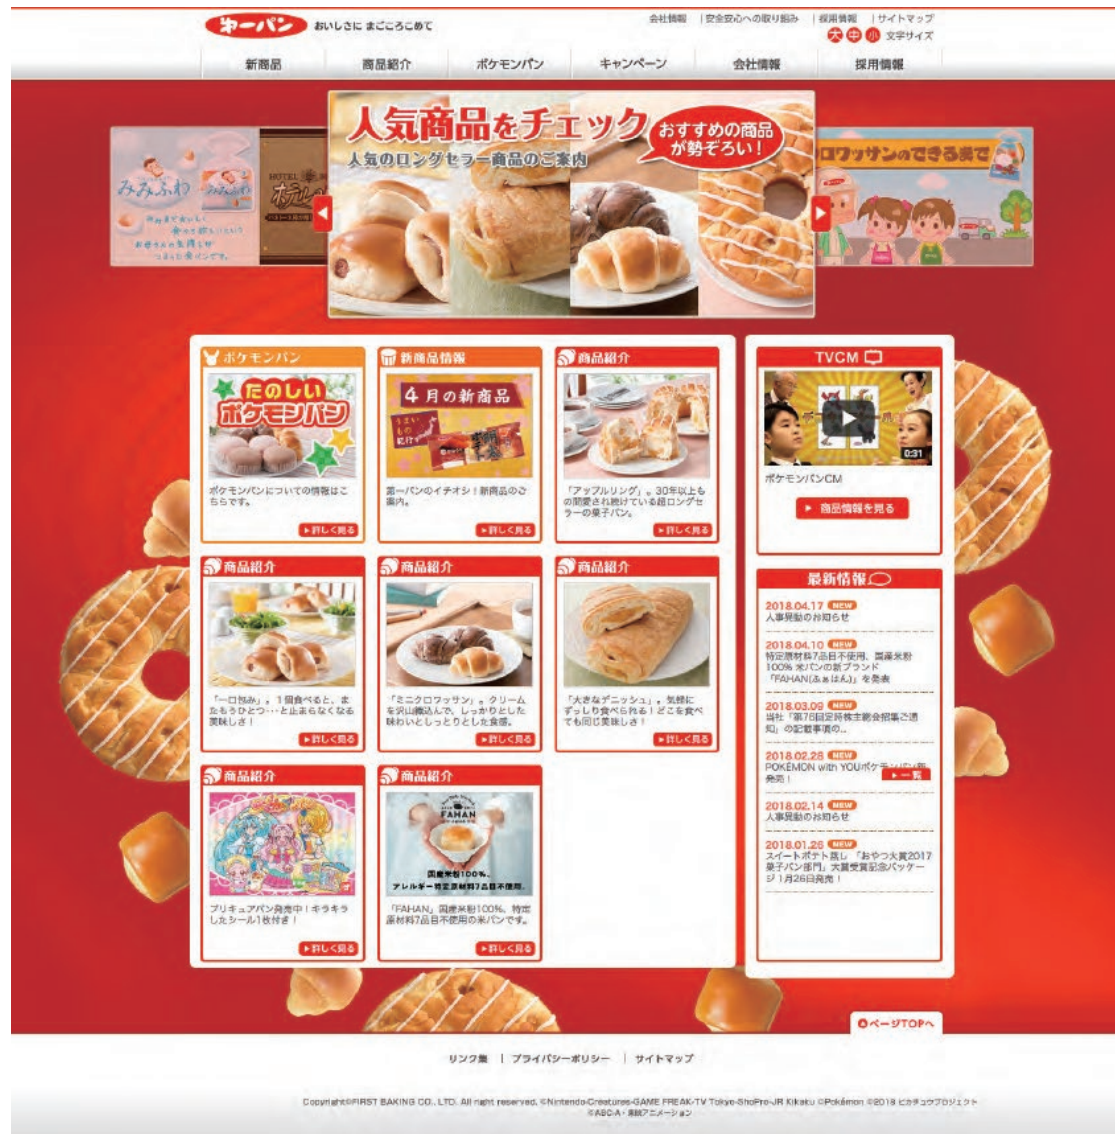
第一パン おいしさに まごころこめて

会社情報 | 安全安心への取り組み | 採用情報 | サイトマップ

大 中 小 文字サイズ

新商品 | 商品紹介 | ポケモンパン | キャンペーン | 会社情報 | 採用情報

みみふわ

ホテル

人気商品をチェック おすすめの商品が勢ぞろい!

人気のロングセラー商品のご案内

クロワッサンのできるまで

ポケモンパン

たのしいポケモンパン

ポケモンパンについての情報はこちらです。

▶詳しく見る

新商品情報

4月の新商品

第一パンのイチオシ!新商品のご案内。

▶詳しく見る

商品紹介

「アップルリング」。30年以上もの間愛され続けている超ロングセラーの菓子パン。

▶詳しく見る

TVCM

0:31

ポケモンパンCM

▶ 商品情報を見る

商品紹介

「一口包み」。1個食べると、またもうひとつ…と止まらなくなる美味しさ!

▶詳しく見る

商品紹介

「ミニクロワッサン」。クリームを沢山織込んで、しっかりとした味わいとしっとりとした食感。

▶詳しく見る

商品紹介

「大きなデニッシュ」。気軽にずっしり食べられる!どこを食べても同じ美味しさ!

▶詳しく見る

最新情報

2018.04.17 NEW
人事異動のお知らせ

2018.04.10 NEW
特定原材料7品目不使用、国産米粉100%米パンの新ブランド「FAHAN(ふぁはん)」を発表

2018.03.09 NEW
当社「第78回定時株主総会招集ご通知」の記載事項の…

2018.02.28 NEW
POKÉMON with YOUポケモンパン新発売!

▶一覧

2018.02.14 NEW
人事異動のお知らせ

2018.01.26 NEW
スイートポテト蒸し「おやつ大賞2017菓子パン部門」大賞受賞記念パッケージ!1月26日発売!

商品紹介

プリキュアパン発売中!キラキラしたシール1枚付き!

▶詳しく見る

商品紹介

FAHAN

国産米粉100%。アレルギー特定原材料7品目不使用。

「FAHAN」国産米粉100%、特定原材料7品目不使用の米パンです。

▶詳しく見る

ページTOPへ

リンク集 | プライバシーポリシー | サイトマップ

Copyright©FIRST BAKING CO., LTD. All right reserved. ©Nintendo·Creatures·GAME FREAK·TV Tokyo·ShoPro·JR Kikaku ©Pokémon ©2018 ピカチュウプロジェクト ©ABC-A・東映アニメーション